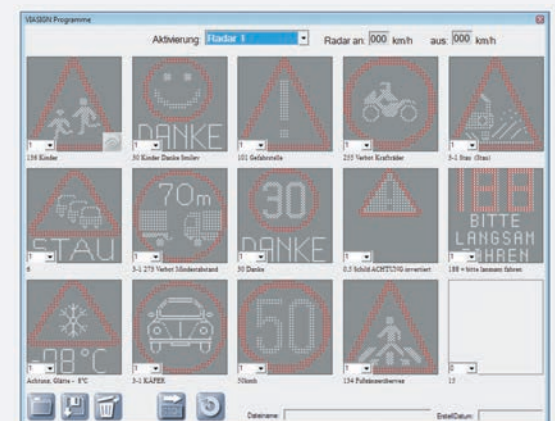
VIASIGN Programme

Aktivierung: Radar 1

Radar an: 000 km/h aus: 000 km/h

DANKE

136 Kinder

30 Kinder Danke Smiley

101 Gefahrstelle

255 Verbot Krafträder

S-1 Stau (Stau)

STAU

70m

30

DANKE

188

BITTE

LANGSAM

FAHREN

6

S-1 273 Verbot Mindestabstand

30 Danke

0.5 Schild ACHTUNG invertiert

188 + bitte langsam fahren

-08°C

50

Achtung, Glätte - 8°C

S-1 KÄFER

50kmh

134 Fußgängerüberweg

15

Dateiname:

ErstellDatum: